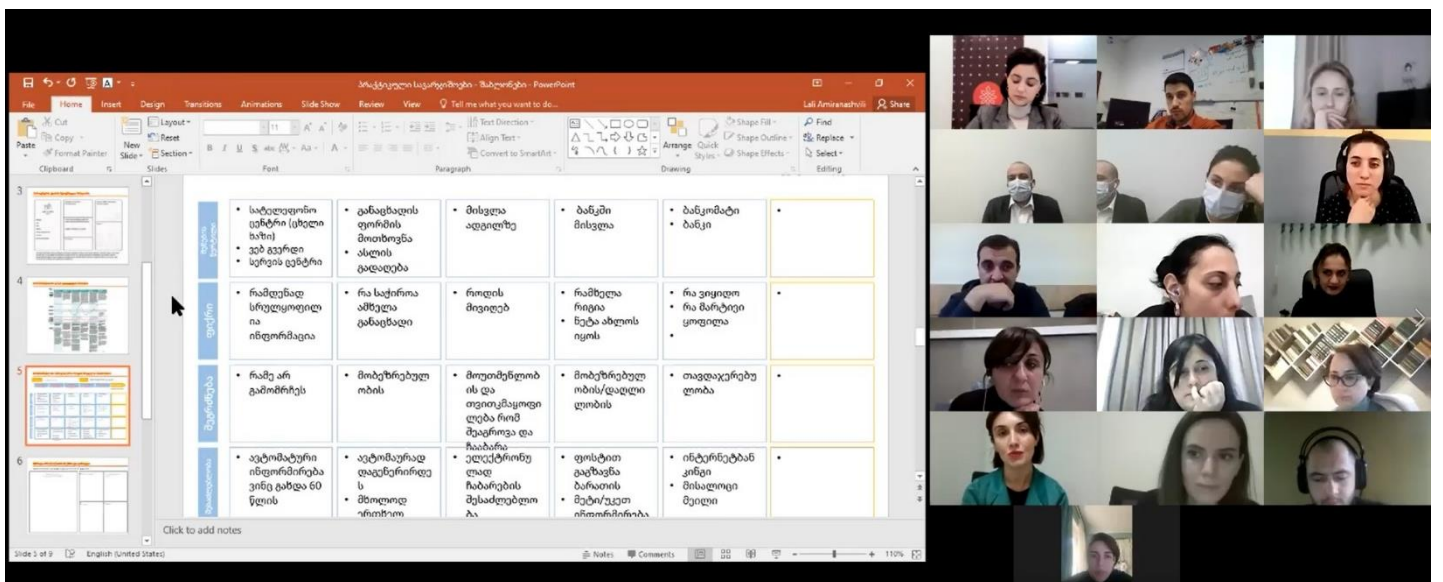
პრაქტიკული სავარჯიშოები - შაბლონები - PowerPoint

File Home Insert Design Transitions Animations Slide Show Review View Tell me what you want to do... Lali Amiranashvili Share

Cut Copy Format Painter Paste Clipboard New Slide Layout Reset Section Slides Font Paragraph Text Direction Align Text Convert to SmartArt Drawing Arrange Quick Styles Shape Fill Shape Outline Shape Effects Find Replace Select Editing

| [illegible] | • სატელეფონო ცენტრი (ცხელი ხაზი) • ვებ გვერდი • სერვის ცენტრი | • განაცხადის ფორმის მოთხოვნა • ასლის გადაღება | • მისვლა ადგილზე | • ბანკში მისვლა | • ბანკომატი • ბანკი | • |
|---|---|---|---|---|---|---|
| ფიქრი | • რამდენად სრულყოფილი ია ინფორმაცია | • რა საჭიროა აშშელა განაცხადი | • როდის მივიღებ | • რამხელა რიგია • ნეტა ახლოს იყოს | • რა ვიყიდო • რა მარტივი ყოფილა • | • |
| შეგრძნება | • რამე არ გამომრჩეს | • მობეზრებულობის | • მოუთმენლობის და თვითკმაყოფილება რომ შეაგროვა და ჩააბარა | • მობეზრებულობის/დაღლილობის | • თავდაჯერებულობა | • |
| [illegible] | • ავტომატური ინფორმირება ვინც გახდა 60 წლის | • ავტომატურად დაგენერირდეს • მხოლოდ ერთხელ | • ელექტრონულად ჩაბარების შესაძლებლობა | • ფოსტით გაგზავნა ბარათის • მეტი/უკეთ ინფორმირება | • ინტერნეტბანკინგი • მისაღოვი მეილი | • |

Click to add notes

Slide 5 of 9 English (United States) Notes Comments 110%